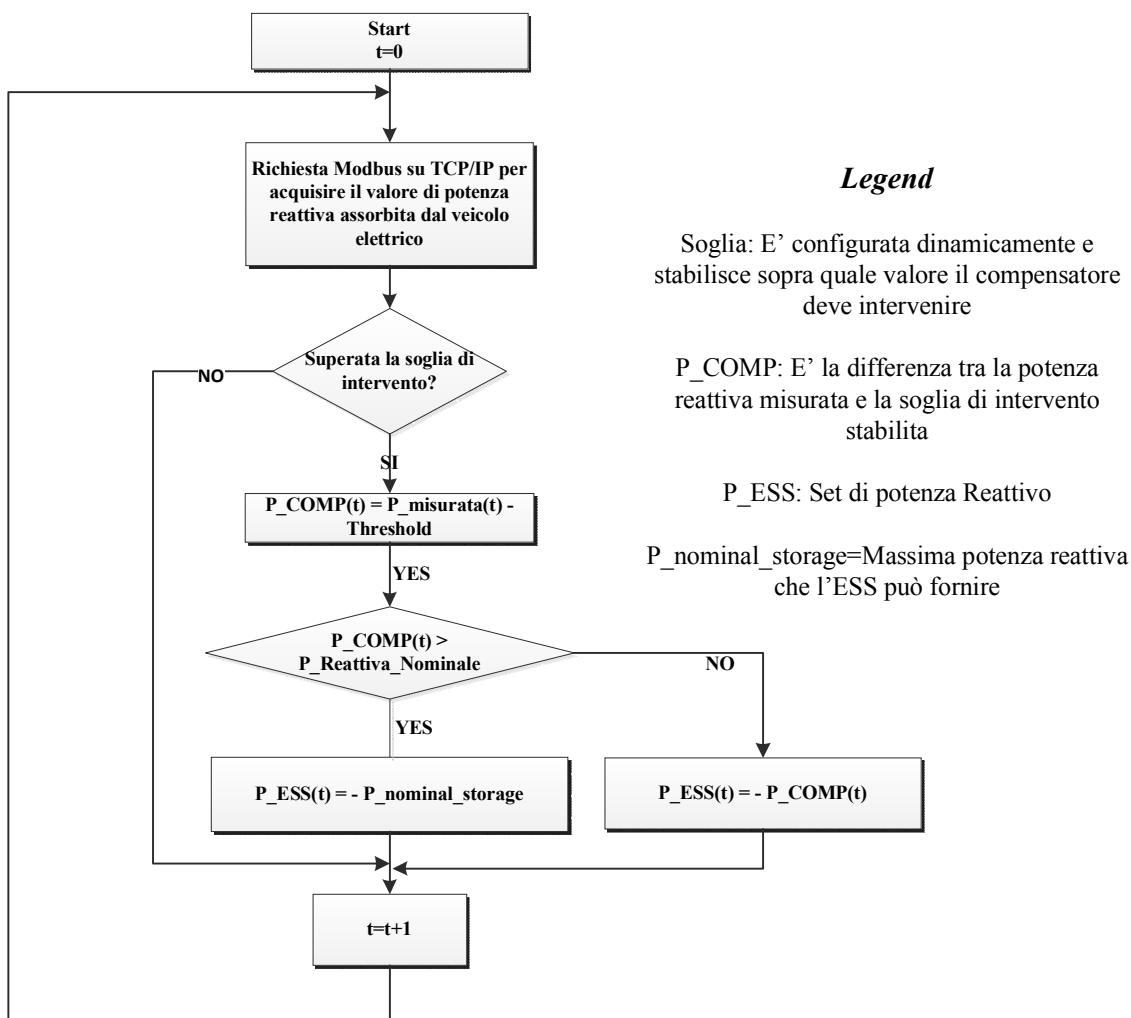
Start
t=0

Richiesta Modbus su TCP/IP per acquisire il valore di potenza reattiva assorbita dal veicolo elettrico

Superata la soglia di intervento?

NO

SI

P_COMP(t) = P_misurata(t) - Threshold

YES

P_COMP(t) > P_Reattiva_Nominale

NO

YES

P_ESS(t) = - P_nominal_storage

P_ESS(t) = - P_COMP(t)

t=t+1

*Legend*

Soglia: E' configurata dinamicamente e stabilisce sopra quale valore il compensatore deve intervenire

P_COMP: E' la differenza tra la potenza reattiva misurata e la soglia di intervento stabilita

P_ESS: Set di potenza Reattivo

P_nominal_storage=Massima potenza reattiva che l'ESS può fornire